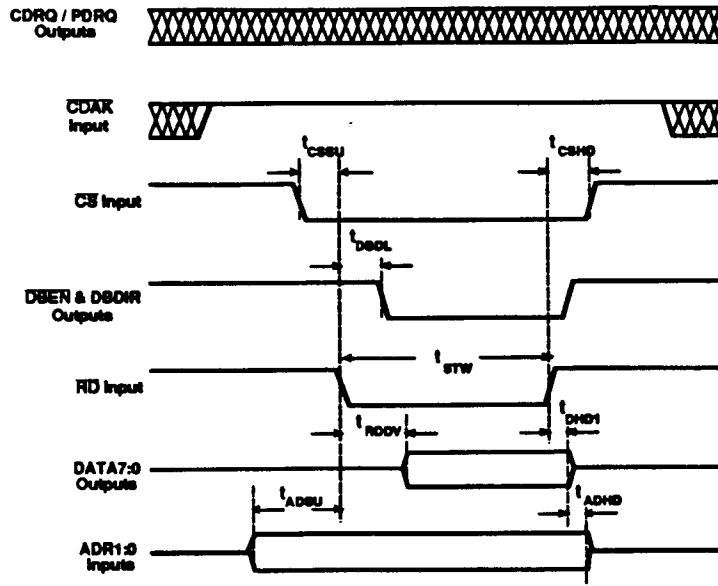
CDRQ / PDRQ Outputs

$\overline{\text{CDAK}}$ Input

$t_{CSSU}$

$t_{CSHD}$

$\overline{\text{CS}}$ Input

$t_{DBDL}$

$\overline{\text{DBEN}}$ & DBDIR Outputs

$t_{STW}$

$\overline{\text{RD}}$ Input

$t_{RDDV}$

$t_{DHD1}$

DATA7:0 Outputs

$t_{ADSU}$

$t_{ADHD}$

ADR1:0 Inputs